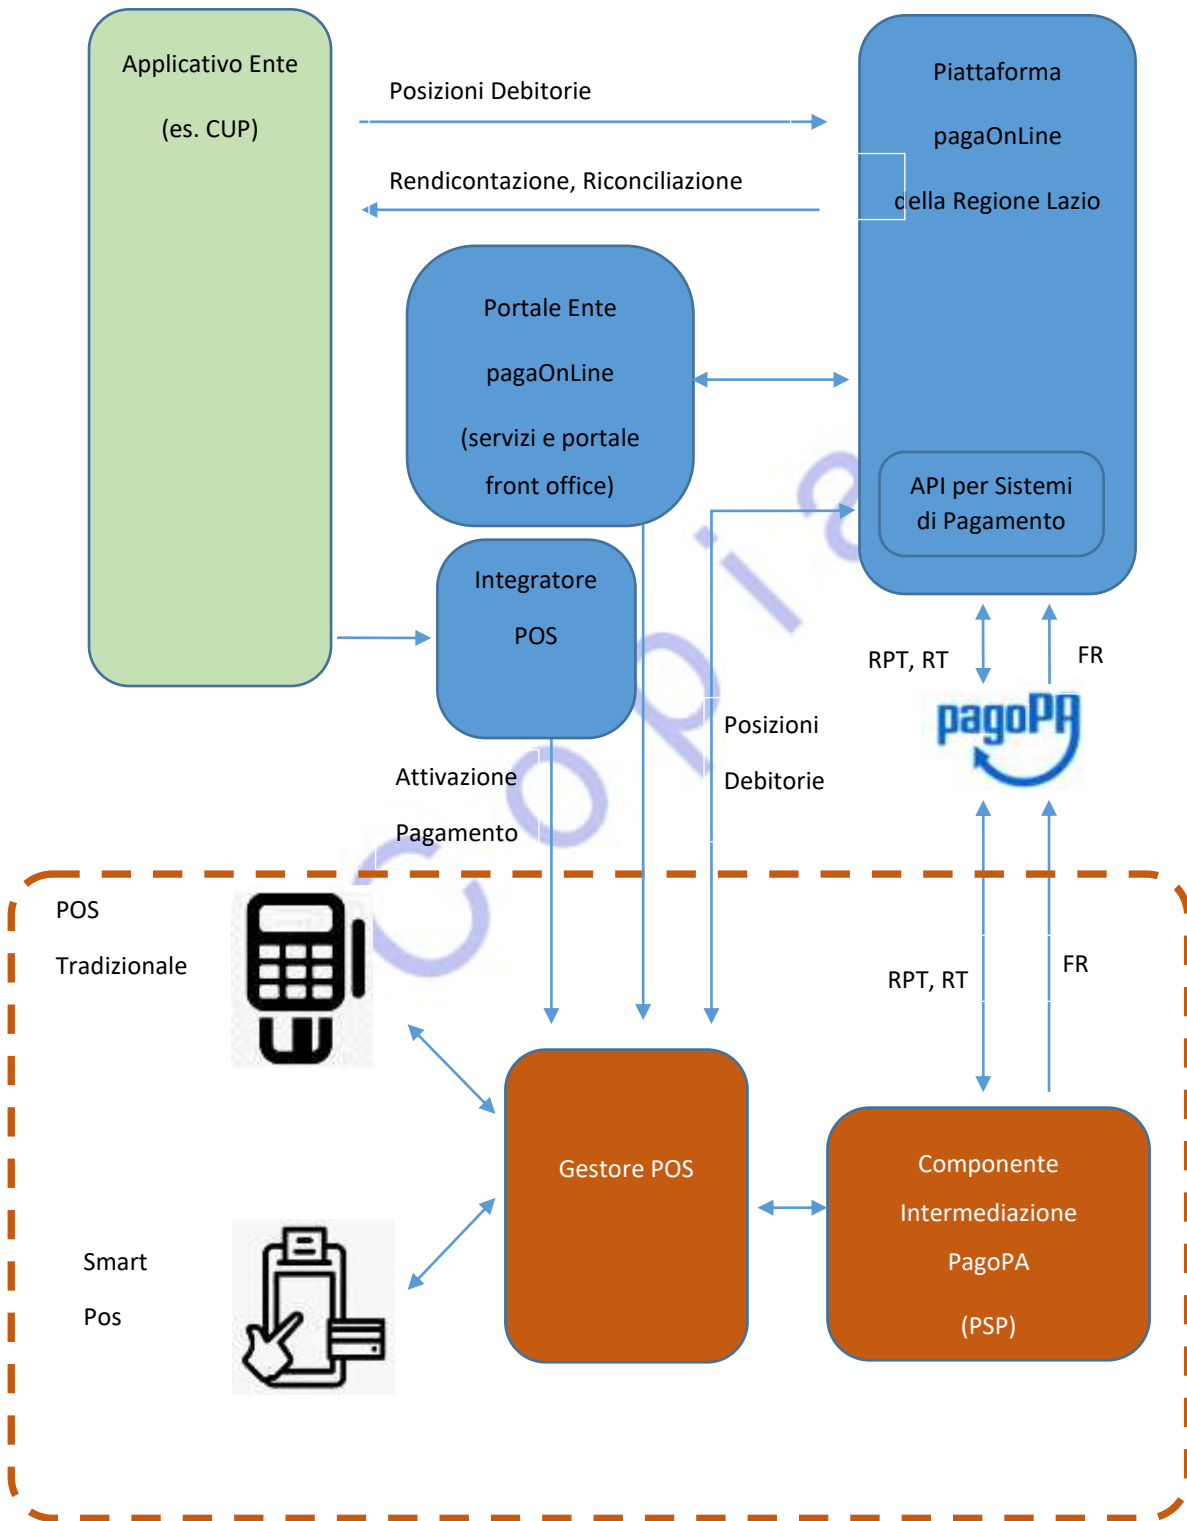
Applicativo Ente

(es. CUP)

Posizioni Debitorie

Rendicontazione, Riconciliazione

Piattaforma

pagaOnLine

della Regione Lazio

Portale Ente

pagaOnLine

(servizi e portale

front office)

API per Sistemi di Pagamento

Integratore

POS

RPT, RT

FR

pagoPA

Posizioni

Debitorie

Attivazione

Pagamento

Copia

POS

Tradizionale

RPT, RT

FR

Gestore POS

Componente

Intermediazione

PagoPA

(PSP)

Smart

Pos